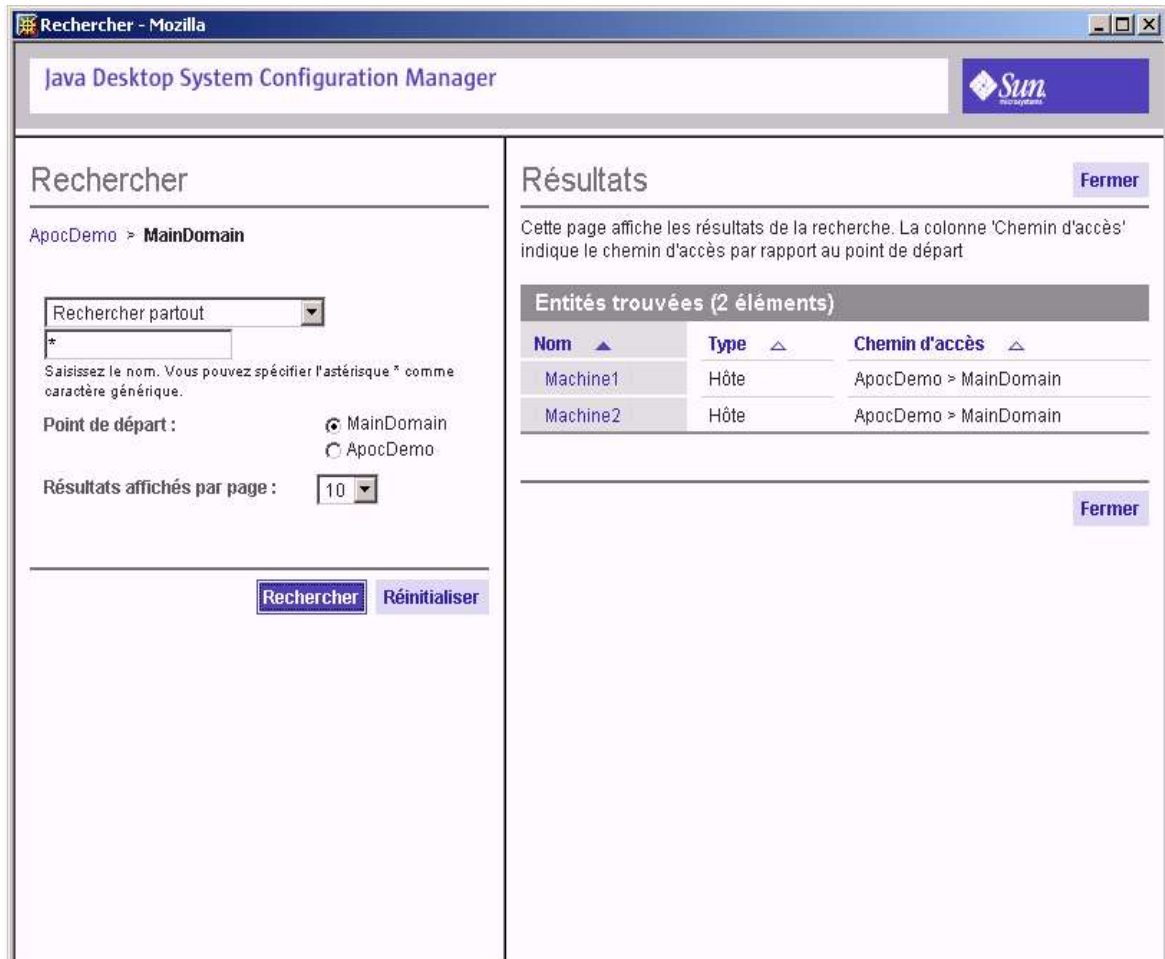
Rechercher - Mozilla

Java Desktop System Configuration Manager

Sun microsystems

Rechercher

ApocDemo > MainDomain

Rechercher partout

*

Saisissez le nom. Vous pouvez spécifier l'astérisque * comme caractère générique.

Point de départ :

MainDomain

ApocDemo

Résultats affichés par page :

10

Rechercher

Réinitialiser

Résultats

Fermer

Cette page affiche les résultats de la recherche. La colonne 'Chemin d'accès' indique le chemin d'accès par rapport au point de départ

Entités trouvées (2 éléments)

| Nom | Type | Chemin d'accès |
|---|---|---|
| Machine1 | Hôte | ApocDemo > MainDomain |
| Machine2 | Hôte | ApocDemo > MainDomain |

Fermer